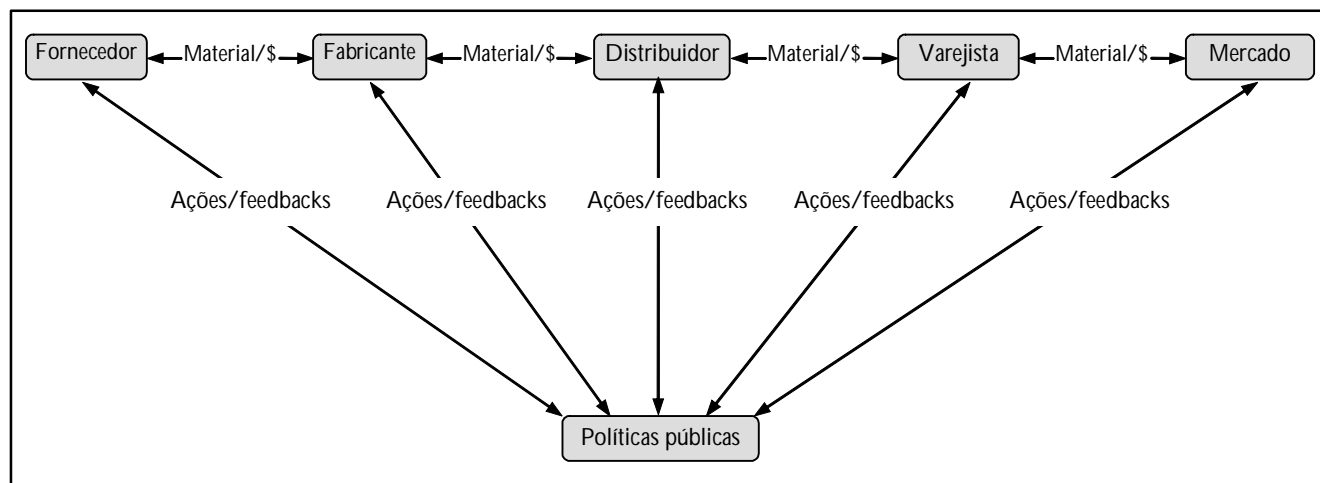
Fornecedor Material/\$ Fabricante Material/\$ Distribuidor Material/\$ Varejista Material/\$ Mercado

Ações/feedbacks Ações/feedbacks Ações/feedbacks Ações/feedbacks Ações/feedbacks

Políticas públicas